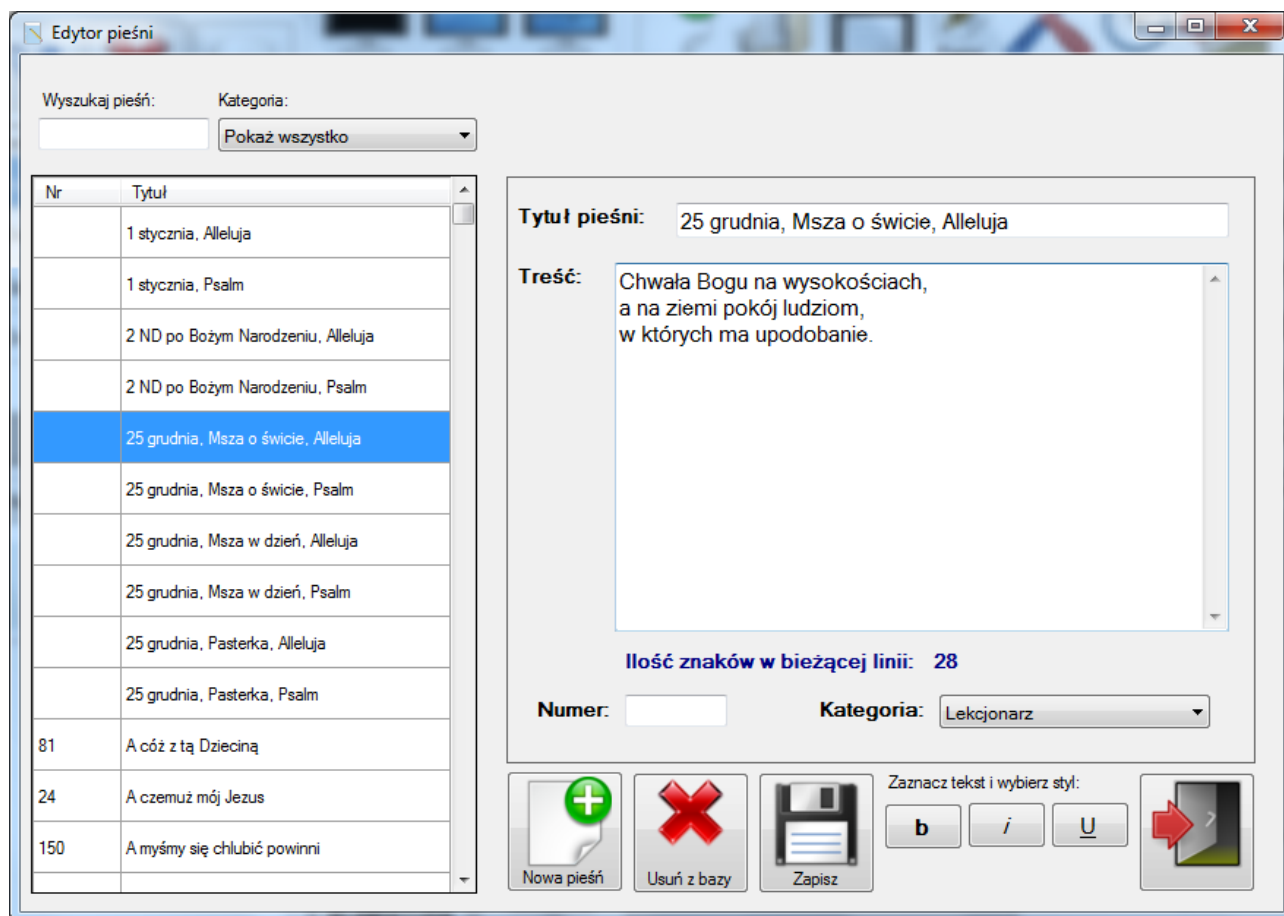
Edytor pieśni

Wyszukaj pieśń:

Kategoria:

Pokaż wszystko

| Nr | Tytuł |
|---|---|
| | 1 stycznia, Alleluja |
| | 1 stycznia, Psalm |
| | 2 ND po Bożym Narodzeniu, Alleluja |
| | 2 ND po Bożym Narodzeniu, Psalm |
| | 25 grudnia, Msza o świcie, Alleluja |
| | 25 grudnia, Msza o świcie, Psalm |
| | 25 grudnia, Msza w dzień, Alleluja |
| | 25 grudnia, Msza w dzień, Psalm |
| | 25 grudnia, Pasterka, Alleluja |
| | 25 grudnia, Pasterka, Psalm |
| 81 | A cóż z tą Dzieciną |
| 24 | A czemuż mój Jezus |
| 150 | A myśmy się chlubić powinni |

Tytuł pieśni: 25 grudnia, Msza o świcie, Alleluja

Treść: Chwała Bogu na wysokościach,
a na ziemi pokój ludziom,
w których ma upodobanie.

Ilość znaków w bieżącej linii: 28

Numer:

Kategoria: Lekcjonarz

Zaznacz tekst i wybierz styl:

b

i

U

Nowa pieśń

Usuń z bazy

Zapisz